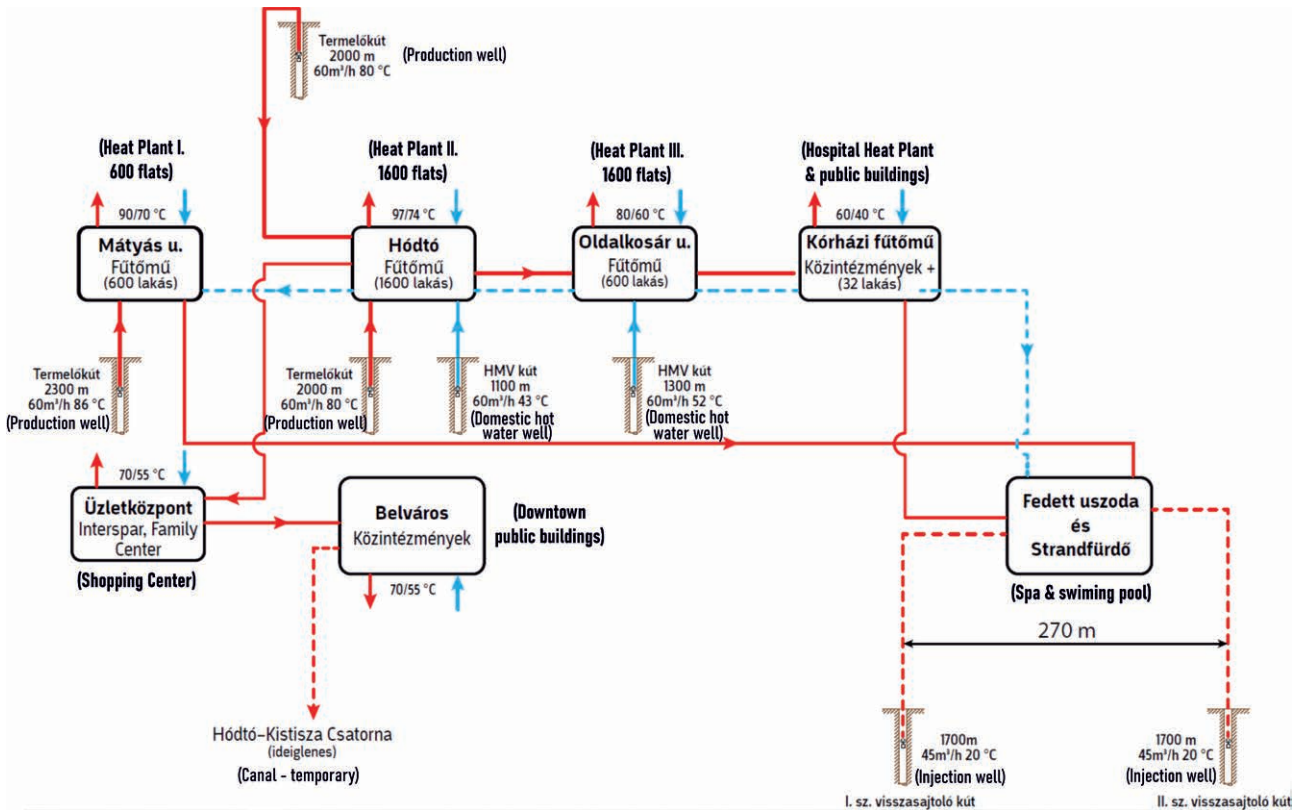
Termelőkút
2000 m
60m³/h 80 °C
(Production well)

(Heat Plant I.
600 flats)
90/70 °C
Mátyás u.
Fűtőmű
(600 lakás)

(Heat Plant II.
1600 flats)
97/74 °C
Hódtó
Fűtőmű
(1600 lakás)

(Heat Plant III.
1600 flats)
80/60 °C
Oldalkosár u.
Fűtőmű
(600 lakás)

(Hospital Heat Plant
& public buildings)
60/40 °C
Kórházi fűtőmű
Közintézmények +
(32 lakás)

Termelőkút
2300 m
60m³/h 86 °C
(Production well)

Termelőkút
2000 m
60m³/h 80 °C
(Production well)

HMV kút
1100 m
60m³/h 43 °C
(Domestic hot water well)

HMV kút
1300 m
60m³/h 52 °C
(Domestic hot water well)

70/55 °C
Üzletközpont
Interspar, Family Center
(Shopping Center)

Belváros
Közintézmények
(Downtown public buildings)
70/55 °C

Fedett uszoda
és
Strandfürdő
(Spa & swiming pool)

270 m

Hódtó–Kistisza Csatorna
(ideiglenes)
(Canal - temporary)

1700m
45m³/h 20 °C
(Injection well)
I. sz. visszasajtoló kút

1700 m
45m³/h 20 °C
(Injection well)
II. sz. visszasajtoló kút